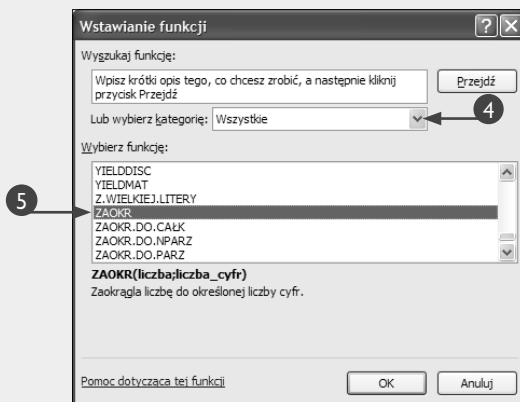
Wstawianie funkcji

?

X

Wyszukaj funkcję:

Wpisz krótki opis tego, co chcesz zrobić, a następnie kliknij przycisk Przejdź

Przejdź

Lub wybierz kategorię: Wszystkie

4

Wybierz funkcję:

YIELDDISC
YIELDMAT
Z.WIELKIEJ.LITERY
ZAOKR
ZAOKR.DO.CAŁK
ZAOKR.DO.NPARZ
ZAOKR.DO.PARZ

5

ZAOKR(liczba;liczba_cyfr)
Zaokrągla liczbę do określonej liczby cyfr.

Pomoc dotycząca tej funkcji

OK

Anuluj